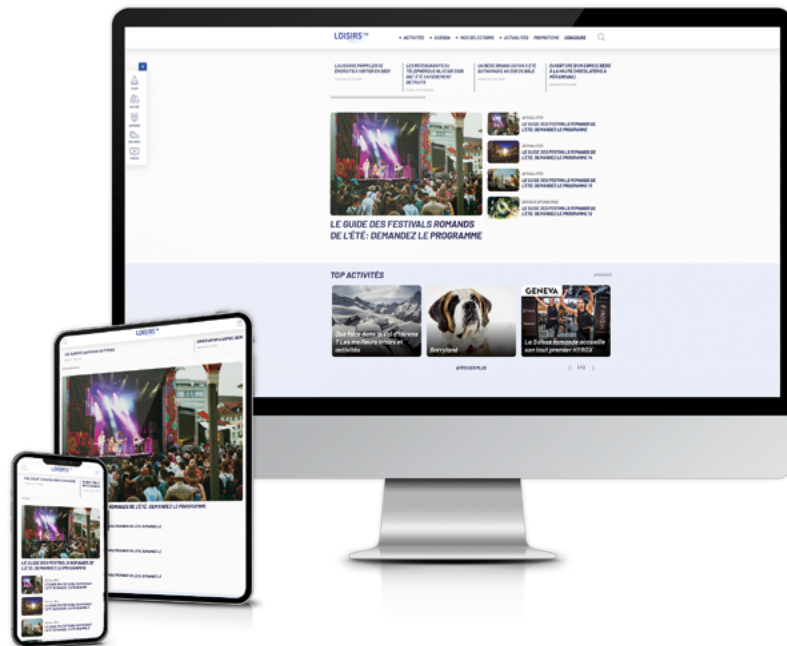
LOISIRS.ch

ACTIVITÉS AGENDA NOS SÉLECTIONS ACTUALITÉS PROPOSITIONS CONCOURS

LE GUIDE DES FESTIVALS ROMANDS DE L'ÉTÉ: DEMANDEZ LE PROGRAMME

ACTUALITÉS
LE GUIDE DES FESTIVALS ROMANDS DE L'ÉTÉ: DEMANDEZ LE PROGRAMME

ACTUALITÉS
LE GUIDE DES FESTIVALS ROMANDS DE L'ÉTÉ: DEMANDEZ LE PROGRAMME 14

ACTUALITÉS
LE GUIDE DES FESTIVALS ROMANDS DE L'ÉTÉ: DEMANDEZ LE PROGRAMME 15

LE GUIDE DES FESTIVALS ROMANDS DE L'ÉTÉ: DEMANDEZ LE PROGRAMME 15

TOP ACTIVITÉS

Que faire dans le Val d'Hérens ? Les meilleurs loisirs et activités

Barryland

GENEVA

La Suisse romande accueille son tout premier HYROX

AFFICHER PLUS

1 / 3

LOISIRS.ch

LE GUIDE DES FESTIVALS ROMANDS DE L'ÉTÉ: DEMANDEZ LE PROGRAMME

LOISIRS.ch

LE GUIDE DES FESTIVALS ROMANDS DE L'ÉTÉ: DEMANDEZ LE PROGRAMME